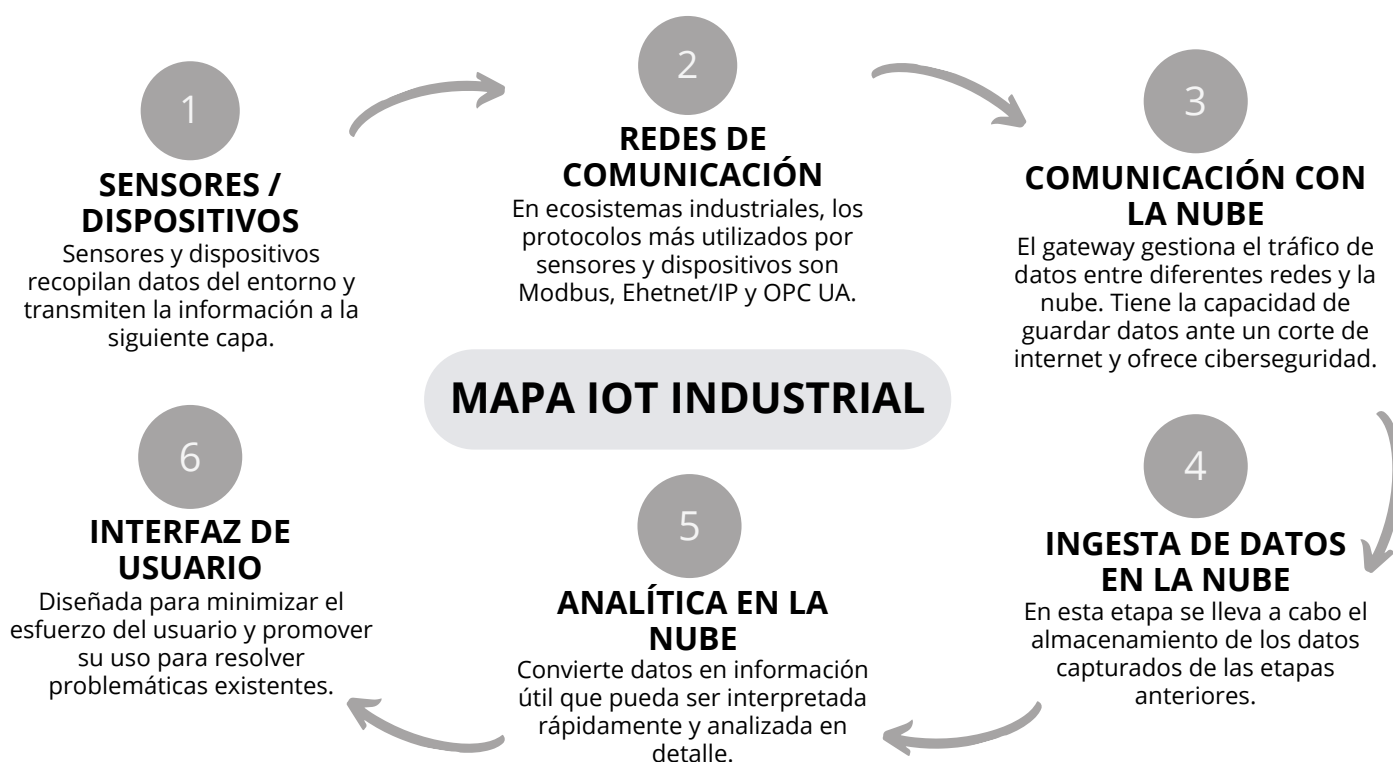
1

SENSORES / DISPOSITIVOS

Sensores y dispositivos recopilan datos del entorno y transmiten la información a la siguiente capa.

2

REDES DE COMUNICACIÓN

En ecosistemas industriales, los protocolos más utilizados por sensores y dispositivos son Modbus, Ehetnet/IP y OPC UA.

3

COMUNICACIÓN CON LA NUBE

El gateway gestiona el tráfico de datos entre diferentes redes y la nube. Tiene la capacidad de guardar datos ante un corte de internet y ofrece ciberseguridad.

MAPA IOT INDUSTRIAL

6

INTERFAZ DE USUARIO

Diseñada para minimizar el esfuerzo del usuario y promover su uso para resolver problemáticas existentes.

5

ANALÍTICA EN LA NUBE

Convierte datos en información útil que pueda ser interpretada rápidamente y analizada en detalle.

4

INGESTA DE DATOS EN LA NUBE

En esta etapa se lleva a cabo el almacenamiento de los datos capturados de las etapas anteriores.